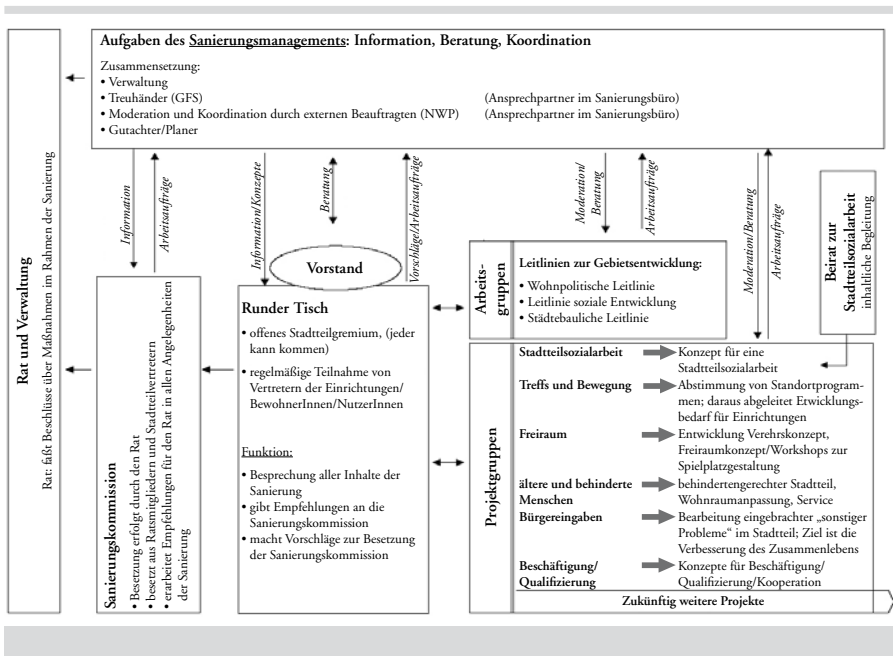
Aufgaben des Sanierungsmanagements: Information, Beratung, Koordination

Zusammensetzung:
• Verwaltung
• Treuhänder (GFS) (Ansprechpartner im Sanierungsbüro)
• Moderation und Koordination durch externen Beauftragten (NWP) (Ansprechpartner im Sanierungsbüro)
• Gutachter/Planer

Rat und Verwaltung
Rat: faßt Beschlüsse über Maßnahmen im Rahmen der Sanierung

Information

Arbeitsaufträge

Information/Konzepte

Beratung

Vorschläge/Arbeitsaufträge

Moderation/ Beratung

Arbeitsaufträge

Moderation/Beratung

Arbeitsaufträge

Beirat zur Stadtteilsozialarbeit
inhaltliche Begleitung

Vorstand

Sanierungskommission
• Besetzung erfolgt durch den Rat
• besetzt aus Ratsmitgliedern und Stadtteilvertretern
• erarbeitet Empfehlungen für den Rat in allen Angelegenheiten der Sanierung

Runder Tisch
• offenes Stadtteilgremium, (jeder kann kommen)
• regelmäßige Teilnahme von Vertretern der Einrichtungen/ BewohnerInnen/NutzerInnen

Funktion:
• Besprechung aller Inhalte der Sanierung
• gibt Empfehlungen an die Sanierungskommission
• macht Vorschläge zur Besetzung der Sanierungskommission

Arbeits-gruppen

Leitlinien zur Gebietsentwicklung:
• Wohnpolitische Leitlinie
• Leitlinie soziale Entwicklung
• Städtebauliche Leitlinie

Projektgruppen

Stadtteilsozialarbeit → Konzept für eine Stadtteilsozialarbeit
Treffs und Bewegung → Abstimmung von Standortprogrammen; daraus abgeleitet Etwicklungsbedarf für Einrichtungen
Freiraum → Entwicklung Verehrskonzept, Freiraumkonzept/Workshops zur Spielplatzgestaltung
ältere und behinderte Menschen → behindertengerechter Stadtteil, Wohnraumanpassung, Service
Bürgereingaben → Bearbeitung eingebrachter „sonstiger Probleme" im Stadtteil; Ziel ist die Verbesserung des Zusammenlebens
Beschäftigung/ Qualifizierung → Konzepte für Beschäftigung/ Qualifizierung/Kooperation

Zukünftig weitere Projekte